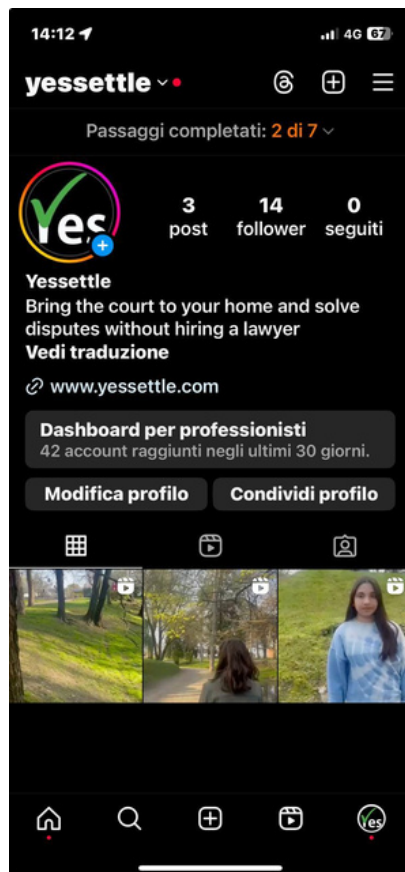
14:12
4G 67

yessettle

Passaggi completati: 2 di 7

Yes

3
post

14
follower

0
seguiti

Yessettle
Bring the court to your home and solve disputes without hiring a lawyer
Vedi traduzione

www.yessettle.com

Dashboard per professionisti
42 account raggiunti negli ultimi 30 giorni.

Modifica profilo

Condividi profilo

Yes